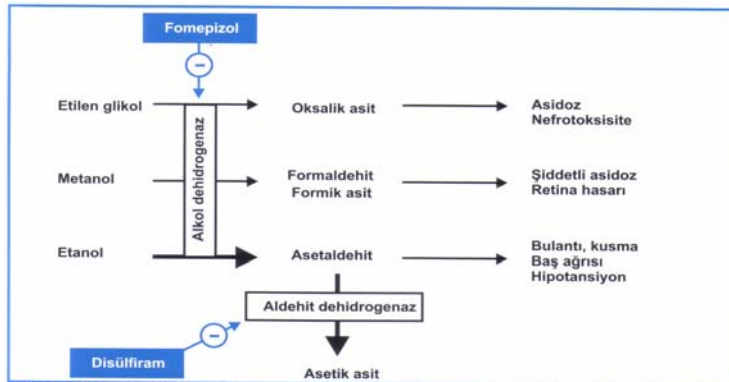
Fomepizol

Etilen glikol
Oksalik asit
Asidoz
Nefrotoksisite

Alkol dehidrogenaz

Metanol
Formaldehit
Formik asit
Şiddetli asidoz
Retina hasarı

Etanol
Asetaldehit
Bulantı, kusma
Baş ağrısı
Hipotansiyon

Aldehit dehidrogenaz

Disülfiram

Asetik asit